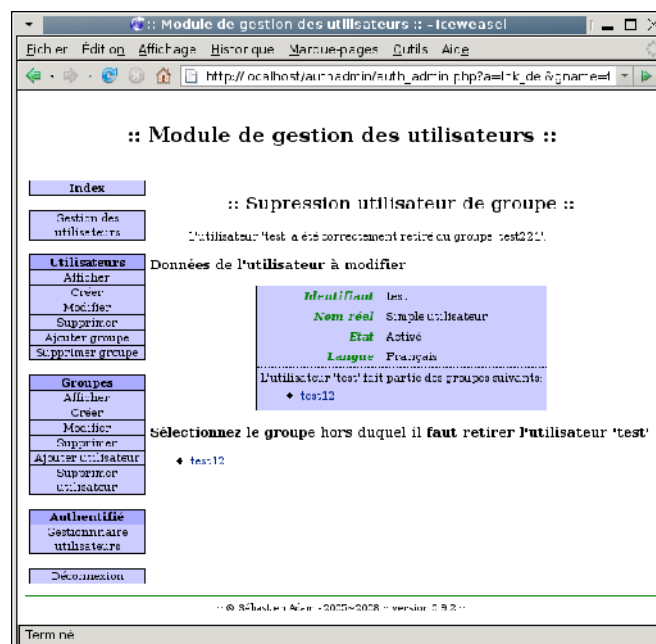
:: Module de gestion des utilisateurs :: - Iceweasel

Fichier Édition Affichage Historique Marque-pages Outils Aide

http://localhost/authadmin/auth_admin.php?a=lnk_de&gname=t

:: Module de gestion des utilisateurs ::

Index

Gestion des utilisateurs

Utilisateurs
Afficher
Créer
Modifier
Supprimer
Ajouter groupe
Supprimer groupe

Groupes
Afficher
Créer
Modifier
Supprimer
Ajouter utilisateur
Supprimer utilisateur

Authentifié
Gestionnaire utilisateurs

Déconnexion

:: Supression utilisateur de groupe ::

L'utilisateur 'test' a été correctement retiré du groupe 'test221'.

Données de l'utilisateur à modifier

| | |
|---|---|
| Identifiant | test |
| Nom réel | Simple utilisateur |
| Etat | Activé |
| Langue | Français |

L'utilisateur 'test' fait partie des groupes suivants:
◆ test12

Sélectionnez le groupe hors duquel il faut retirer l'utilisateur 'test'

◆ test12

:: © Sébastien Adam - 2005~2008 :: version 0.9.2 ::

Terminé